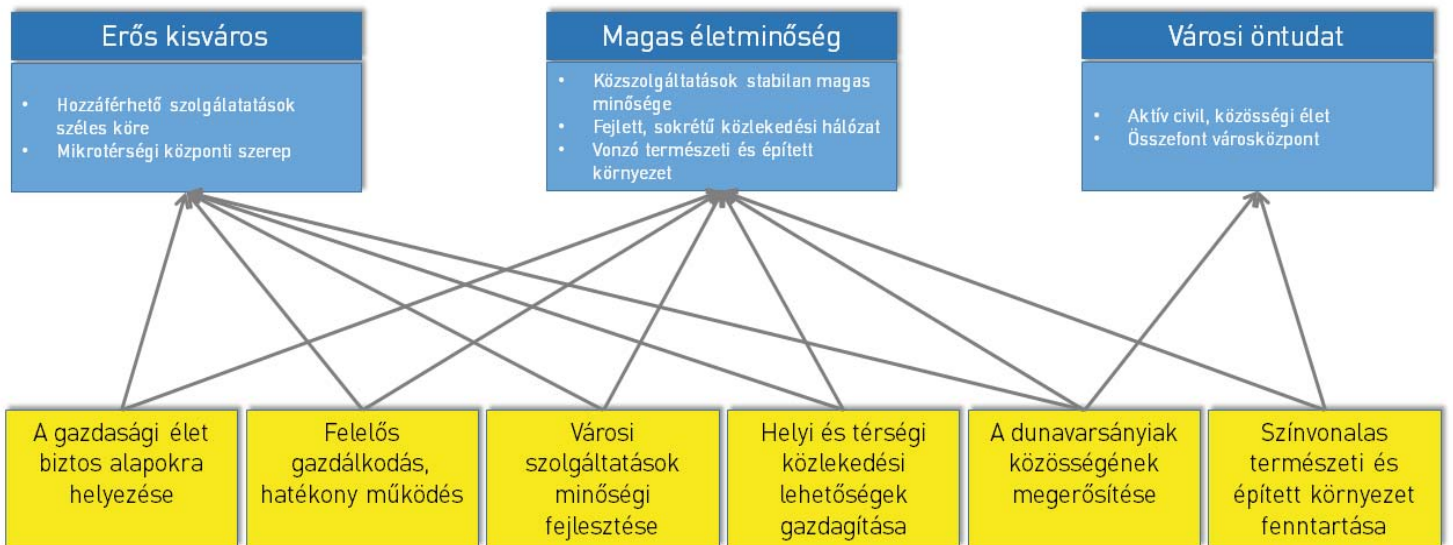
Erős kisváros

- Hozzáférhető szolgálatatások széles köre
- Mikrotérségi központi szerep

Magas életminőség

- Közszolgáltatások stabilan magas minősége
- Fejlett, sokrétű közlekedési hálózat
- Vonzó természeti és épített környezet

Városi öntudat

- Aktív civil, közösségi élet
- Összefont városközpont

A gazdasági élet biztos alapokra helyezése

Felelős gazdálkodás, hatékony működés

Városi szolgáltatások minőségi fejlesztése

Helyi és térségi közlekedési lehetőségek gazdagítása

A dunavarsányiak közösségének megerősítése

Színvonalas természeti és épített környezet fenntartása